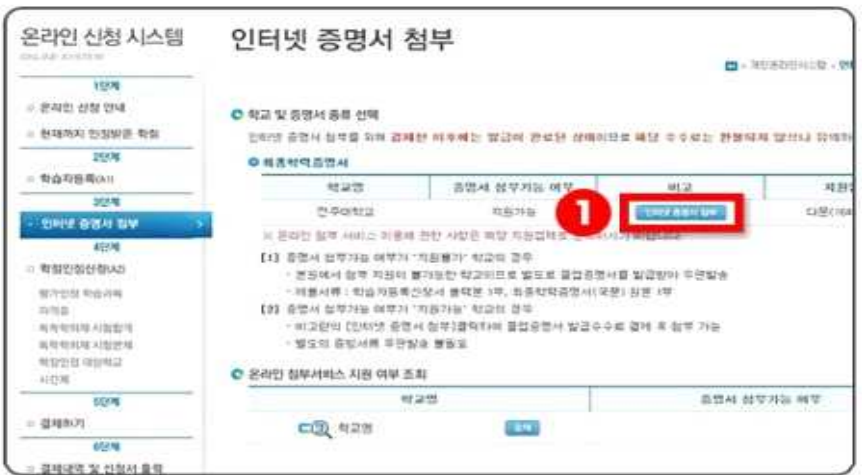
온라인 신청 시스템
ONLINE SYSTEM

1단계
온라인 신청 안내
현재까지 인정받은 학점
2단계
학습자등록(A1)
3단계
인터넷 증명서 첨부
4단계
학점인정신청(A2)
평가인정 학습과목
자격증
독학학위제 시험합격
독학학위제 시험면제
학점인정 대상학교
시간제
5단계
결제하기
6단계
결제내역 및 신청서 출력

인터넷 증명서 첨부

개인정보이용시스템 · 인

학교 및 증명서 종류 선택
인터넷 증명서 첨부를 위해 결제한 이후에는 발급이 완료된 상태이므로 해당 수수료는 환불되지 않으니 유의하

최종학력증명서

| 학교명 | 증명서 첨부가능 여부 | 비고 | 지원 |
|---|---|---|---|
| 전주대학교 | 지원가능 | 인터넷 증명서 첨부 | 다운 |

1

※ 온라인 첨부 서비스 이용에 관한 사항은 해당 지원업체로 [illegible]

[1] 증명서 첨부가능 여부가 "지원불가" 학교의 경우
· 본원에서 첨부 지원이 불가능한 학교이므로 별도로 졸업증명서를 발급받아 우편발송
· 제출서류 : 학습자등록신청서 출력본 1부, 최종학력증명서(국문) 원본 1부
[2] 증명서 첨부가능 여부가 "지원가능" 학교의 경우
· 비고란의 [인터넷 증명서 첨부]클릭하여 졸업증명서 발급수수료 결제 후 첨부 가능
· 별도의 증빙서류 우편발송 불필요

온라인 첨부서비스 지원 여부 조회

| 학교명 | 증명서 첨부가능 여부 |
|---|---|
| 학교명 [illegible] | |